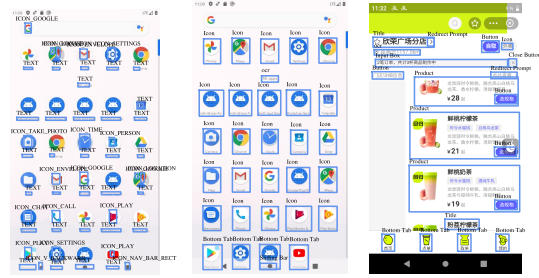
ICON_GOOGLE
ICON_CHAT ICON_SETTINGS
TEXT TEXT TEXT TEXT
TEXT
TEXT
TEXT
ICON_TAKE_PHOTO ICON_TIME
ICON_PERSON
TEXT TEXT
TEXT
ICON_ENVELOPE ICON_GOOGLE
TEXT TEXT TEXT
TEXT
ICON_CHAT ICON_CALL
ICON_PLAY
TEXT TEXT
ICON_PLAY ICON_SETTINGS
ICON_PLAY
ICON_V_VIEWWARD
ICON_NAV_BAR_RECT

Icon Icon Icon Icon Icon
ocr
Icon Icon Icon Icon Icon
Icon Icon Icon Icon Icon
Icon Icon Icon Icon Icon
Icon Icon Icon Icon Icon
Icon Icon Icon Icon
Bottom Tab Bottom Tab Bottom Tab Bottom Tab
Status Bar

11:32
Title
Redirect Prompt
欣荣广场分店
Button
Icon
Close Button
Input Box
Button
Redirect Prompt
Product
Button
Text
Product
鲜桃柠檬茶
¥21
Button
Product
鲜桃奶茶
¥19
Button
Title
Bottom Tab Bottom Tab Bottom Tab Bottom Tab